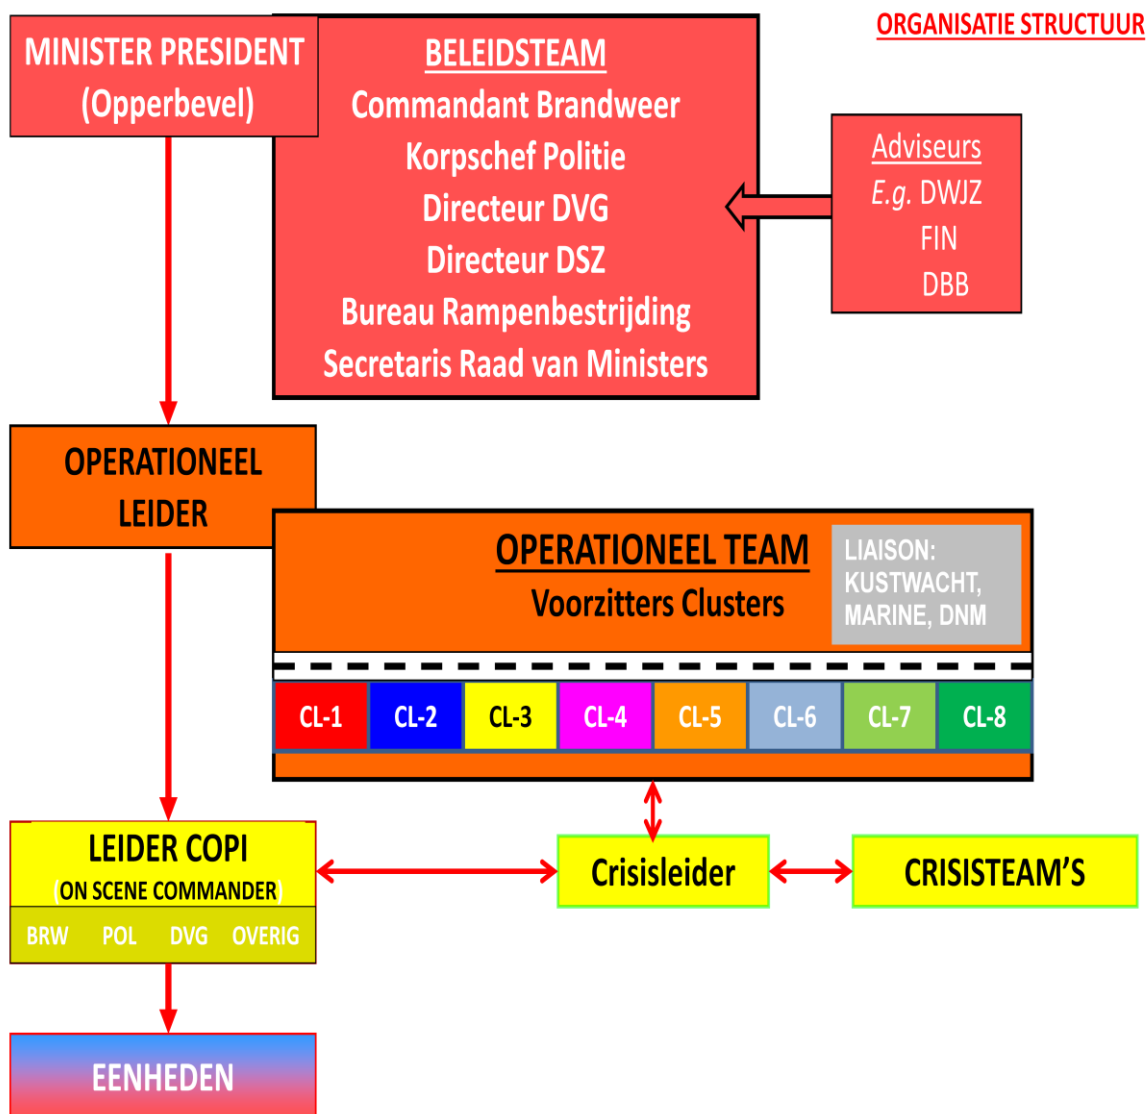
ORGANISATIE STRUCTUUR

MINISTER PRESIDENT
(Opperbevel)

BELEIDSTEAM
Commandant Brandweer
Korpschef Politie
Directeur DVG
Directeur DSZ
Bureau Rampenbestrijding
Secretaris Raad van Ministers

Adviseurs
E.g. DWJZ
FIN
DBB

OPERATIONEEL
LEIDER

OPERATIONEEL TEAM
Voorzitters Clusters

LIAISON:
KUSTWACHT,
MARINE, DNM

| CL-1 | CL-2 | CL-3 | CL-4 | CL-5 | CL-6 | CL-7 | CL-8 |
|---|---|---|---|---|---|---|---|

LEIDER COPI
(ON SCENE COMMANDER)
BRW POL DVG OVERIG

Crisisleider

CRISISTEAM'S

EENHEDEN